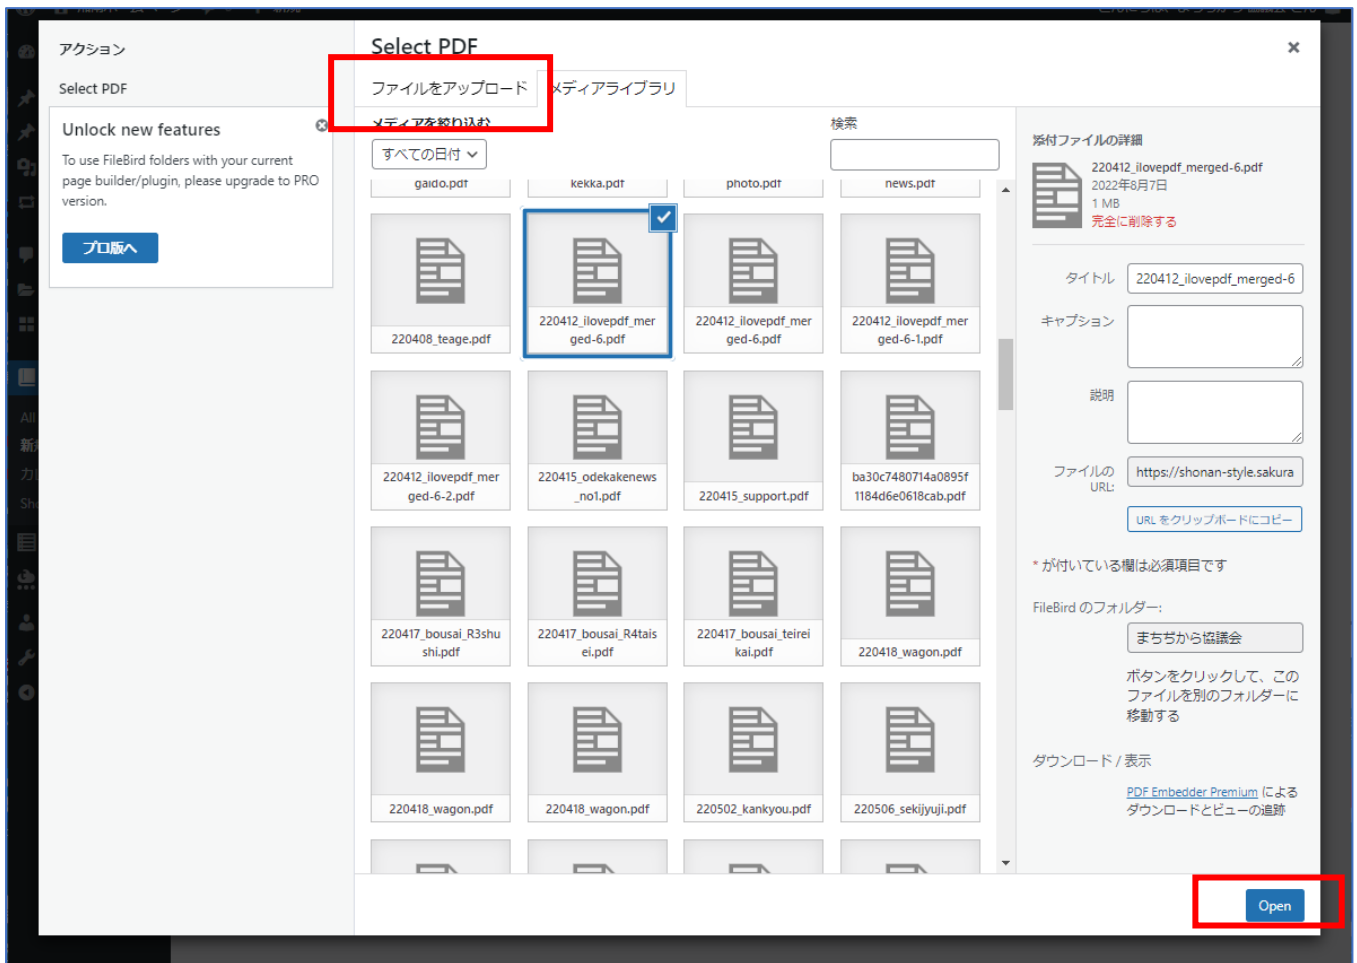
アクション

Select PDF

Unlock new features

To use FileBird folders with your current page builder/plugin, please upgrade to PRO version.

プロ版へ

Select PDF

×

ファイルをアップロード

メディアライブラリ

メディアを絞り込む

すべての日付

検索

gaido.pdf

kekka.pdf

photo.pdf

news.pdf

220408_teage.pdf

220412_ilovepdf_merged-6.pdf

220412_ilovepdf_merged-6.pdf

220412_ilovepdf_merged-6-1.pdf

220412_ilovepdf_merged-6-2.pdf

220415_odekakenews_no1.pdf

220415_support.pdf

ba30c7480714a0895f1184d6e0618cab.pdf

220417_bousai_R3shushi.pdf

220417_bousai_R4taisei.pdf

220417_bousai_teireikai.pdf

220418_wagon.pdf

220418_wagon.pdf

220418_wagon.pdf

220502_kankyou.pdf

220506_sekijyuji.pdf

添付ファイルの詳細

220412_ilovepdf_merged-6.pdf
2022年8月7日
1 MB
完全に削除する

タイトル 220412_ilovepdf_merged-6

キャプション

説明

ファイルの URL: https://shonan-style.sakura

URL をクリップボードにコピー

* が付いている欄は必須項目です

FileBird のフォルダー:

まちぢから協議会

ボタンをクリックして、このファイルを別のフォルダーに移動する

ダウンロード / 表示

PDF Embedder Premium によるダウンロードとビューの追跡

Open